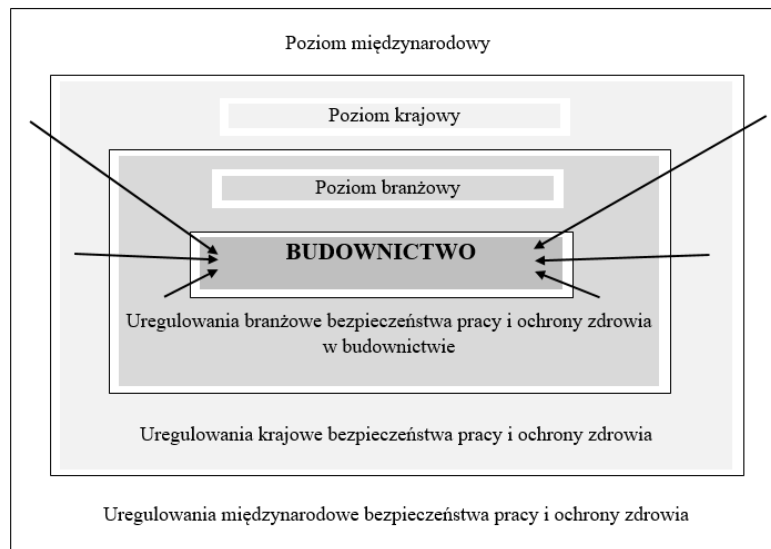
Poziom międzynarodowy

Poziom krajowy

Poziom branżowy

BUDOWNICTWO

Uregulowania branżowe bezpieczeństwa pracy i ochrony zdrowia w budownictwie

Uregulowania krajowe bezpieczeństwa pracy i ochrony zdrowia

Uregulowania międzynarodowe bezpieczeństwa pracy i ochrony zdrowia